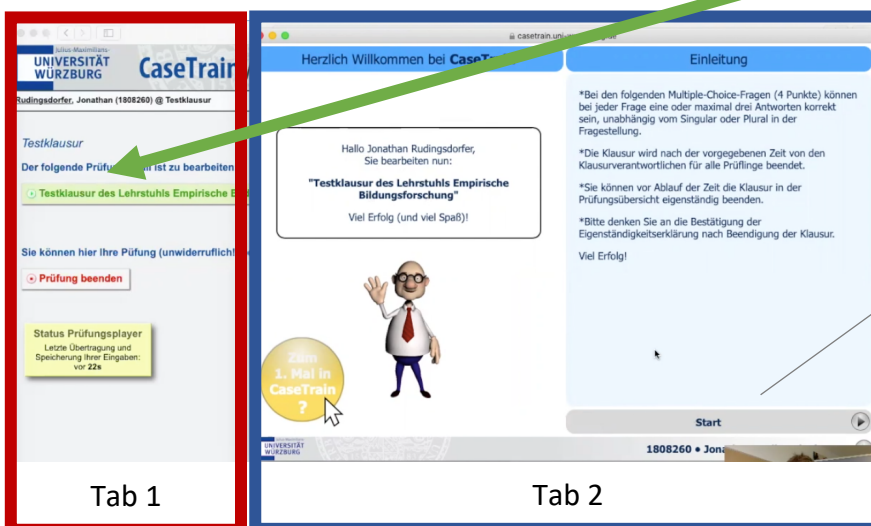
Julius-Maximilians-
UNIVERSITÄT WÜRZBURG CaseTrain

Rudingsdorfer, Jonathan (1808260) @ Testklausur

Testklausur

Der folgende Prüfu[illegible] ist zu bearbeiten

Testklausur des Lehrstuhls Empirische B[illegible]

Sie können hier Ihre Püfung (unwiderruflich!)

Prüfung beenden

Status Prüfungsplayer
Letzte Übertragung und Speicherung Ihrer Eingaben: vor 22s

Tab 1

casetrain.uni-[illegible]

Herzlich Willkommen bei CaseT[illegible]

Hallo Jonathan Rudingsdorfer, Sie bearbeiten nun:

"Testklausur des Lehrstuhls Empirische Bildungsforschung"

Viel Erfolg (und viel Spaß)!

Zum 1. Mal in CaseTrain ?

Einleitung

*Bei den folgenden Multiple-Choice-Fragen (4 Punkte) können bei jeder Frage eine oder maximal drei Antworten korrekt sein, unabhängig vom Singular oder Plural in der Fragestellung.

*Die Klausur wird nach der vorgegebenen Zeit von den Klausurverantwortlichen für alle Prüflinge beendet.

*Sie können vor Ablauf der Zeit die Klausur in der Prüfungsübersicht eigenständig beenden.

*Bitte denken Sie an die Bestätigung der Eigenständigkeitserklärung nach Beendigung der Klausur.

Viel Erfolg!

Start

UNIVERSITÄT WÜRZBURG

1808260 • Jona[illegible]

Tab 2